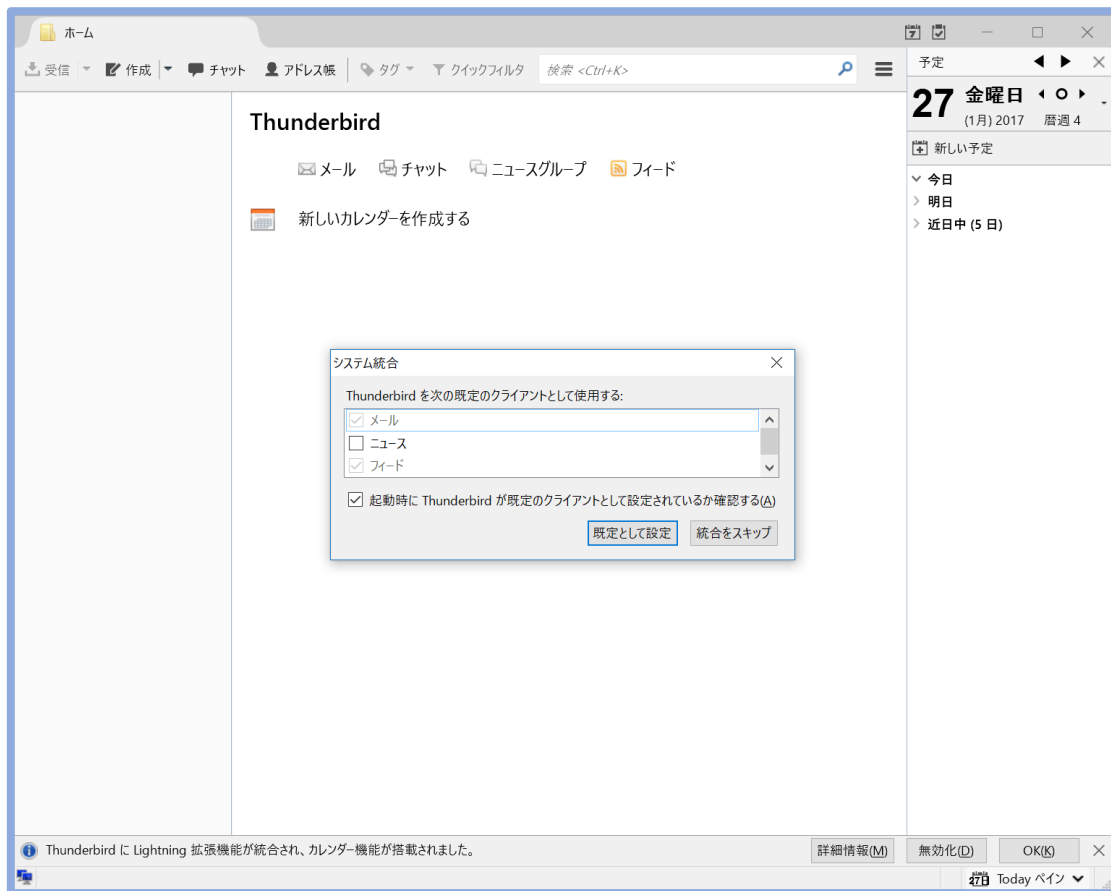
ホーム

受信 作成 チャット アドレス帳 タグ クイックフィルタ 検索 <Ctrl+K>

予定

27 金曜日
(1月) 2017 暦週 4

新しい予定

今日
明日
近日中 (5 日)

Thunderbird

メール チャット ニュースグループ フィード

新しいカレンダーを作成する

システム統合

Thunderbird を次の既定のクライアントとして使用する:

メール
ニュース
フィード

起動時に Thunderbird が既定のクライアントとして設定されているか確認する(A)

既定として設定 統合をスキップ

Thunderbird に Lightning 拡張機能が統合され、カレンダー機能が搭載されました。

詳細情報(M) 無効化(D) OK(K)

Today ペイン